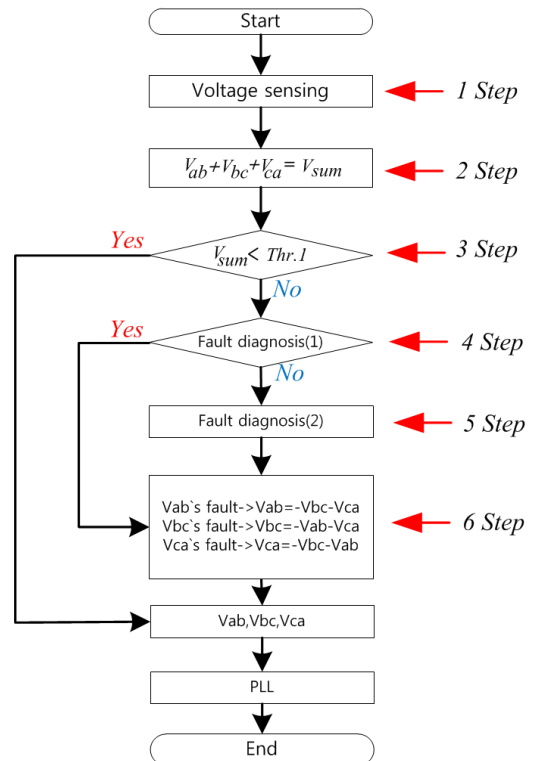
Start

Voltage sensing

1 Step

$V_{ab}+V_{bc}+V_{ca}=V_{sum}$

2 Step

Yes

$V_{sum}<Thr.1$

3 Step

No

Yes

Fault diagnosis(1)

4 Step

No

Fault diagnosis(2)

5 Step

Vab`s fault->Vab=-Vbc-Vca
Vbc`s fault->Vbc=-Vab-Vca
Vca`s fault->Vca=-Vbc-Vab

6 Step

Vab,Vbc,Vca

PLL

End